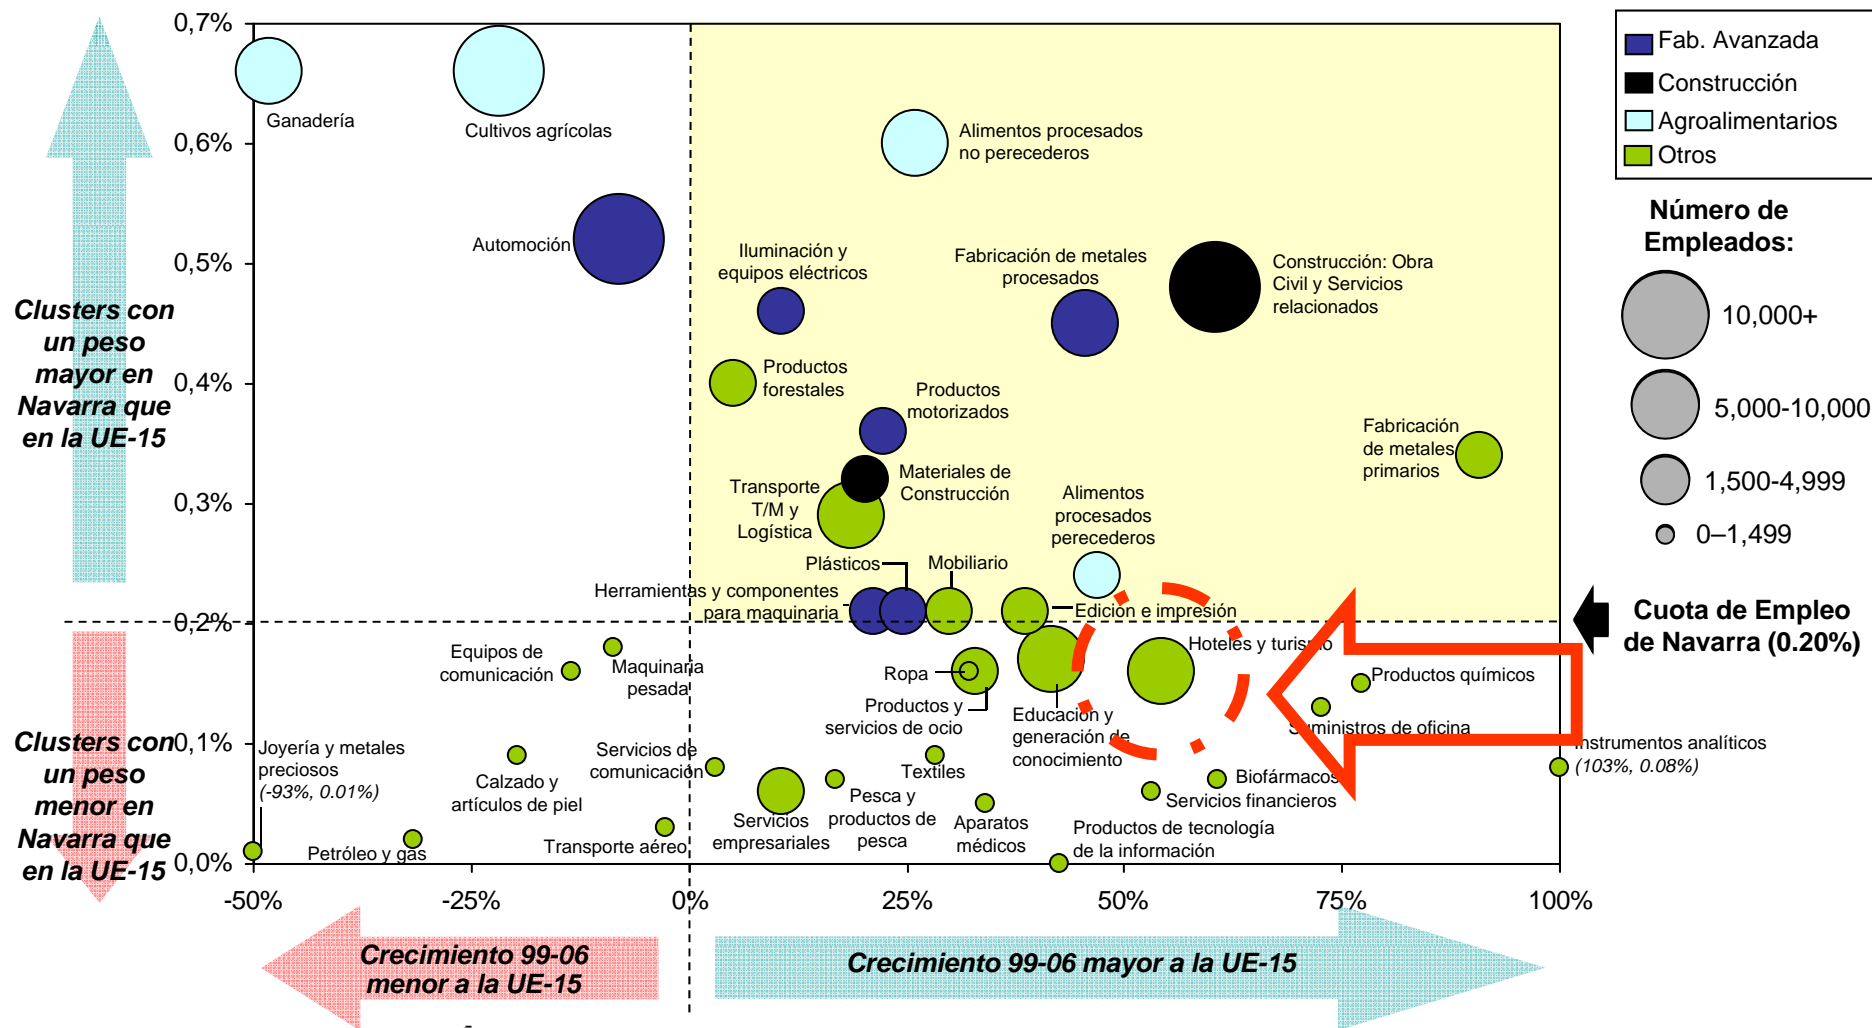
Fab. Avanzada
Construcción
Agroalimentarios
Otros

Número de Empleados:
10,000+
5,000-10,000
1,500-4,999
0–1,499

Cuota de Empleo de Navarra (0.20%)

Clusters con un peso mayor en Navarra que en la UE-15

Clusters con un peso menor en Navarra que en la UE-15

0,7%
0,6%
0,5%
0,4%
0,3%
0,2%
0,1%
0,0%

-50%
-25%
0%
25%
50%
75%
100%

Ganadería
Cultivos agrícolas
Alimentos procesados no perecederos
Automoción
Iluminación y equipos eléctricos
Fabricación de metales procesados
Construcción: Obra Civil y Servicios relacionados
Productos forestales
Productos motorizados
Fabricación de metales primarios
Materiales de Construcción
Transporte T/M y Logística
Alimentos procesados perecederos
Plásticos
Mobiliario
Herramientas y componentes para maquinaria
Edición e impresión
Equipos de comunicación
Maquinaria pesada
Ropa
Hoteles y turismo
Productos químicos
Productos y servicios de ocio
Educación y generación de conocimiento
Suministros de oficina
Instrumentos analíticos (103%, 0.08%)
Joyería y metales preciosos (-93%, 0.01%)
Calzado y artículos de piel
Servicios de comunicación
Textiles
Biofármacos
Servicios financieros
Pesca y productos de pesca
Aparatos médicos
Servicios empresariales
Productos de tecnología de la información
Petróleo y gas
Transporte aéreo

Crecimiento 99-06 menor a la UE-15
Crecimiento 99-06 mayor a la UE-15